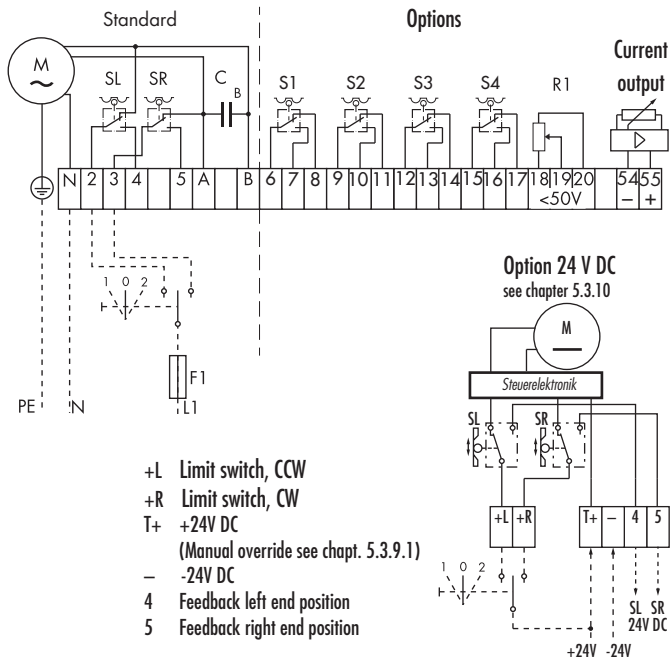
Standard

Options

Current output

M

SL SR C B

S1 S2 S3 S4 R1

N 2 3 4 5 A B 6 7 8 9 10 11 12 13 14 15 16 17 18 19 20 54 55

<50V

– +

1 0 2

F1

PE N L1

Option 24 V DC
see chapter 5.3.10

M

Steuerelektronik

SL SR

1 0 2

+L +R T+ – 4 5

SL SR
24V DC

+24V -24V

+L Limit switch, CCW
+R Limit switch, CW
T+ +24V DC
(Manual override see chapt. 5.3.9.1)
– -24V DC
4 Feedback left end position
5 Feedback right end position